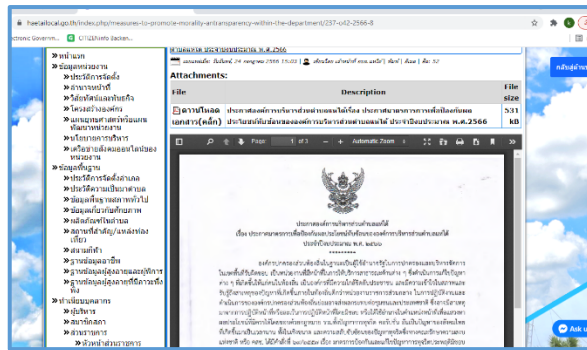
haelailocal.go.th/index.php/measures-to-promote-morality-and-transparency-within-the-department/237-o42-2566-8

ectronic Governm... CITIZENinfo Backen...

» หน้าแรก
» ข้อมูลหน่วยงาน
» ประวัติการจัดตั้ง
» อำนาจหน้าที่
» วิสัยทัศน์และพันธกิจ
» โครงสร้างองค์กร
» แผนยุทธศาสตร์หรือแผนพัฒนาหน่วยงาน
» นโยบายการบริหาร
» เครือข่ายเชื่อมต่อภายนอกหน่วยงาน
» ข้อมูลพื้นฐาน
» ประวัติการจัดตั้งตำบล
» ประวัติความเป็นมาตำบล
» ข้อมูลพื้นฐานสภาพทั่วไป
» ข้อมูลศักยภาพชุมชน
» ผลิตภัณฑ์ชุมชน
» สถานที่สำคัญ/แหล่งท่องเที่ยว
» สถานที่ราชการ
» ฐานข้อมูลอาชีพ
» ฐานข้อมูลผู้สูงอายุ/ผู้พิการ
» ฐานข้อมูลผู้สูงอายุที่มีความเป็นอยู่
» ทำเนียบบุคลากร
» ผู้บริหาร
» สมาชิกสภา
» ส่วนราชการ
» หัวหน้าส่วนราชการ

การบริหารงานบุคคล พ.ศ.2566

Attachments:

| File | Description | File size |
|---|---|---|
| ดาวน์โหลดเอกสาร(คลิก) | ประกาศองค์การบริหารส่วนตำบลแม่ใส่ เรื่อง ประกาศมาตรการการเปิดโอกาสให้เกิดการมีส่วนร่วมของผู้มีส่วนได้ส่วนเสียในการบริหารงานบุคคล ประจำปีงบประมาณ พ.ศ.2566 | 531 kB |

Page 1 of 3 Automatic Zoom

ประกาศองค์การบริหารส่วนตำบลแม่ใส่
เรื่อง ประกาศมาตรการการเปิดโอกาสให้มีส่วนร่วมของผู้มีส่วนได้ส่วนเสียในการบริหารงานบุคคล
ประจำปีงบประมาณ พ.ศ. ๒๕๖๖

กลับสู่ด้านบน

Ask us